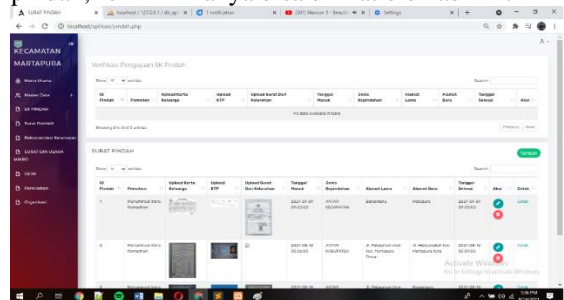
Surat Pindah | localhost / 127.0.0.1 / db_sp | 1 notification | DXC Mansor 9 - Result | Settings

localhost/spi/user/pindah.php

KECAMATAN MARTAPURA

Menu Utama
Master Data
SK Pindah
Surat Domisili
Rekomendasi Kecamatan
SURAT IZIN USAHA MIKRO
SKTM
Pemisahan
Organisasi

Verifikasi Pengajuan SK Pindah

Show 10 entries

Search:

| ID Pindah | Pemohon | Upload Kartu Keluarga | Upload KTP | Upload Surat Dari Kelurahan | Tanggal Masuk | Jenis Kepindahan | Alamat Lama | Alamat Baru | Tanggal Selesai | Aksi |
|---|---|---|---|---|---|---|---|---|---|---|
| No data available in table | | | | | | | | | | |

Showing 0 to 0 of 0 entries

Previous Next

SURAT PINDAH

Tambah

Show 10 entries

Search:

| ID Pindah | Pemohon | Upload Kartu Keluarga | Upload KTP | Upload Surat Dari Kelurahan | Tanggal Masuk | Jenis Kepindahan | Alamat Lama | Alamat Baru | Tanggal Selesai | Aksi | Detail |
|---|---|---|---|---|---|---|---|---|---|---|---|
| 1 | Muhammad Rizki Ramadhan | | | | 2021-07-31 07:00:00 | ANTAR KECAMATAN | Banjarbaru | Martapura | 2021-07-31 07:00:00 | | Detail |
| 2 | Muhammad Rizki Ramadhan | | | | 2021-08-10 00:00:00 | ANTAR KABUPATEN | Jl. Pelabuhan Ulak Kec. Martapura Timur | Jl. Pelabuhan Ulak Kec. Martapura Kota | 2021-08-10 00:00:00 | | Detail |

Activate Windows
Go to Settings to activate Windows.